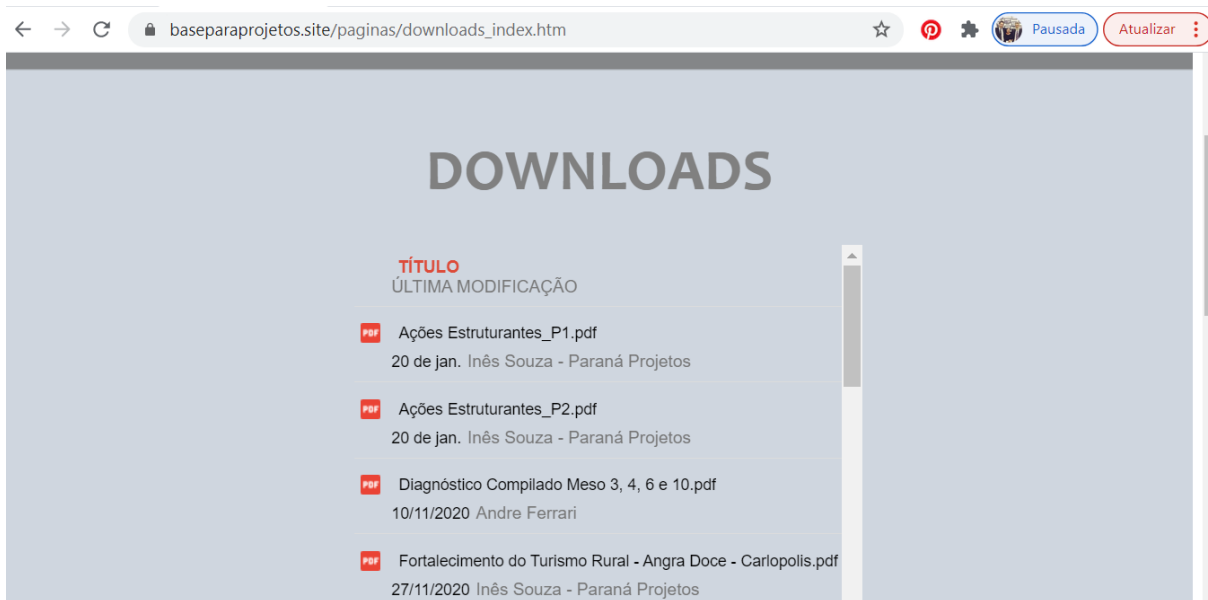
baseparaprojetos.site/paginas/downloads_index.htm

Pausada

Atualizar

DOWNLOADS

TÍTULO
ÚLTIMA MODIFICAÇÃO

PDF Ações Estruturantes_P1.pdf
20 de jan. Inês Souza - Paraná Projetos

PDF Ações Estruturantes_P2.pdf
20 de jan. Inês Souza - Paraná Projetos

PDF Diagnóstico Compilado Meso 3, 4, 6 e 10.pdf
10/11/2020 Andre Ferrari

PDF Fortalecimento do Turismo Rural - Angra Doce - Carlopolis.pdf
27/11/2020 Inês Souza - Paraná Projetos